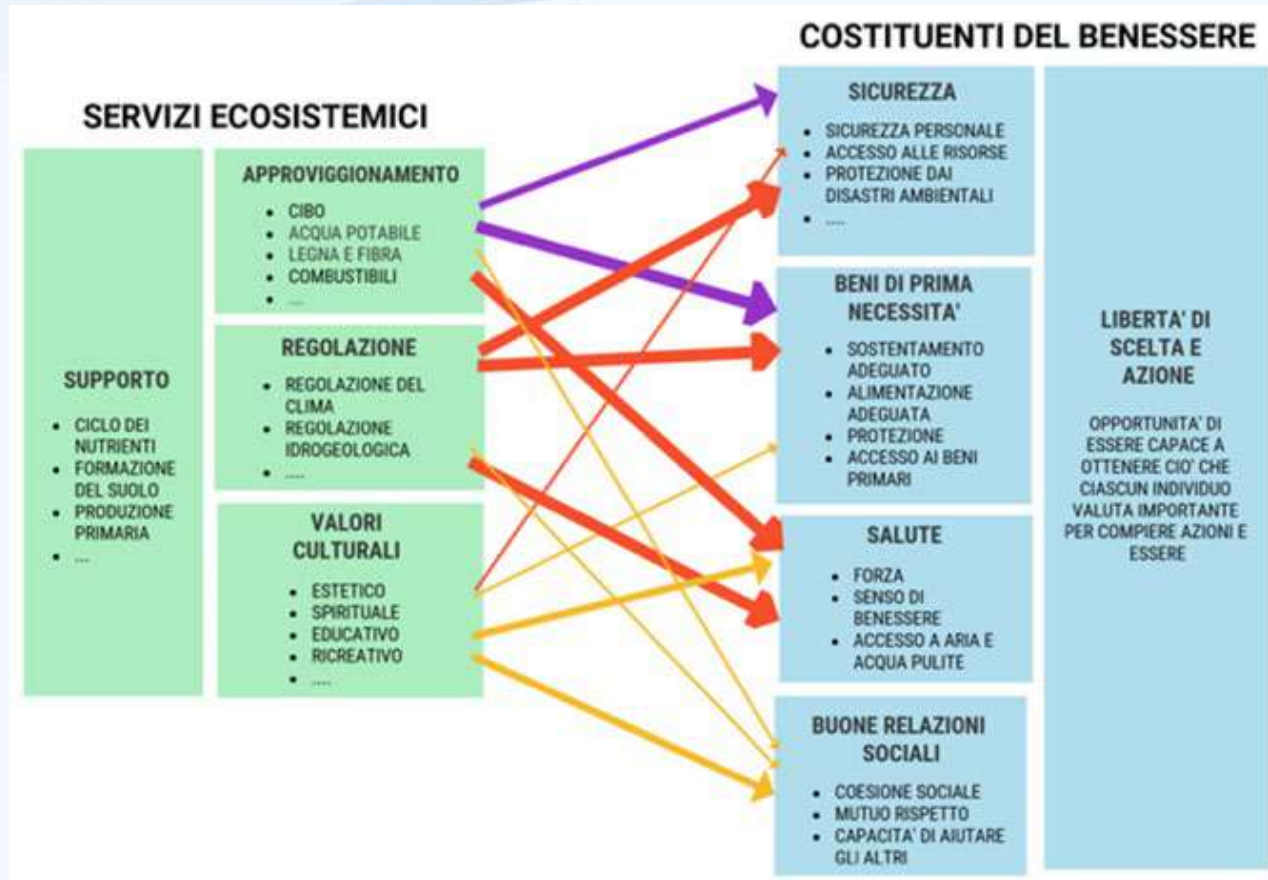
SERVIZI ECOSISTEMICI

SUPPORTO

- CICLO DEI NUTRIENTI
- FORMAZIONE DEL SUOLO
- PRODUZIONE PRIMARIA
- ....

APPROVIGGIONAMENTO

- CIBO
- ACQUA POTABILE
- LEGNA E FIBRA
- COMBUSTIBILI
- ....

REGOLAZIONE

- REGOLAZIONE DEL CLIMA
- REGOLAZIONE IDROGEOLOGICA
- ....

VALORI CULTURALI

- ESTETICO
- SPIRITUALE
- EDUCATIVO
- RICREATIVO
- ....

COSTITUENTI DEL BENESSERE

SICUREZZA

- SICUREZZA PERSONALE
- ACCESSO ALLE RISORSE
- PROTEZIONE DAI DISASTRI AMBIENTALI
- ....

BENI DI PRIMA NECESSITA'

- SOSTENTAMENTO ADEGUATO
- ALIMENTAZIONE ADEGUATA
- PROTEZIONE
- ACCESSO AI BENI PRIMARI

SALUTE

- FORZA
- SENSO DI BENESSERE
- ACCESSO A ARIA E ACQUA PULITE

BUONE RELAZIONI SOCIALI

- COESIONE SOCIALE
- MUTUO RISPETTO
- CAPACITA' DI AIUTARE GLI ALTRI

LIBERTA' DI SCELTA E AZIONE

OPPORTUNITA' DI ESSERE CAPACE A OTTENERE CIO' CHE CIASCUN INDIVIDUO VALUTA IMPORTANTE PER COMPIERE AZIONI E ESSERE